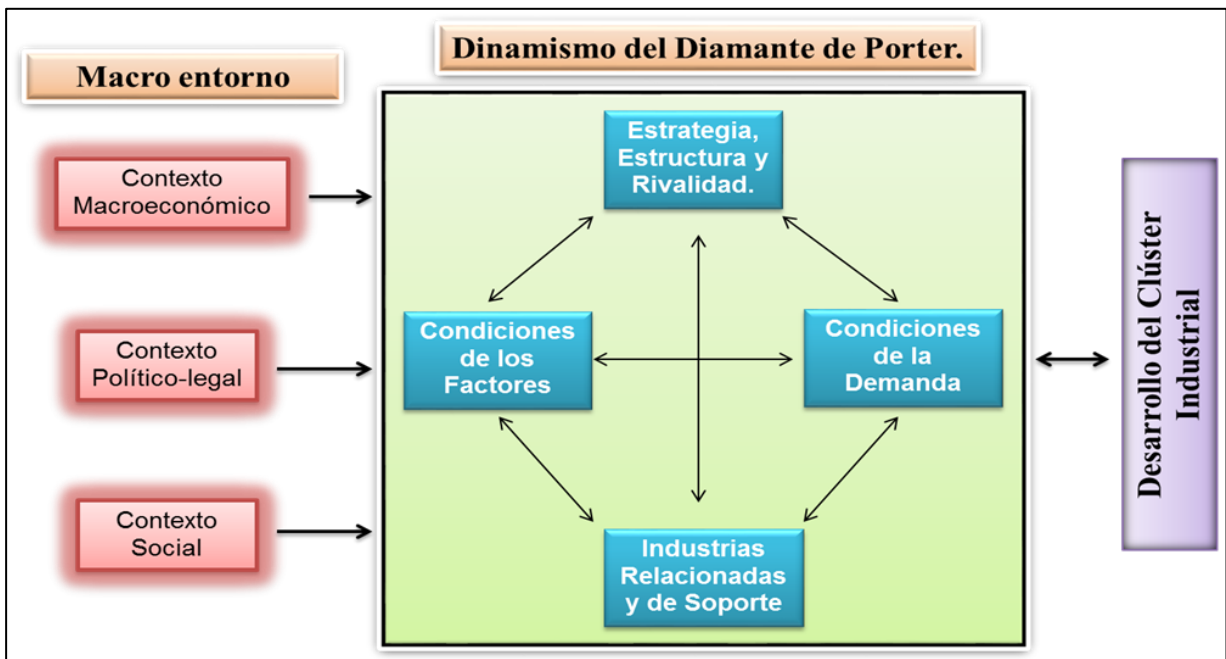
Macro entorno

Dinamismo del Diamante de Porter.

Contexto Macroeconómico

Contexto Político-legal

Contexto Social

Estrategia, Estructura y Rivalidad.

Condiciones de los Factores

Condiciones de la Demanda

Industrias Relacionadas y de Soporte

Desarrollo del Clúster Industrial